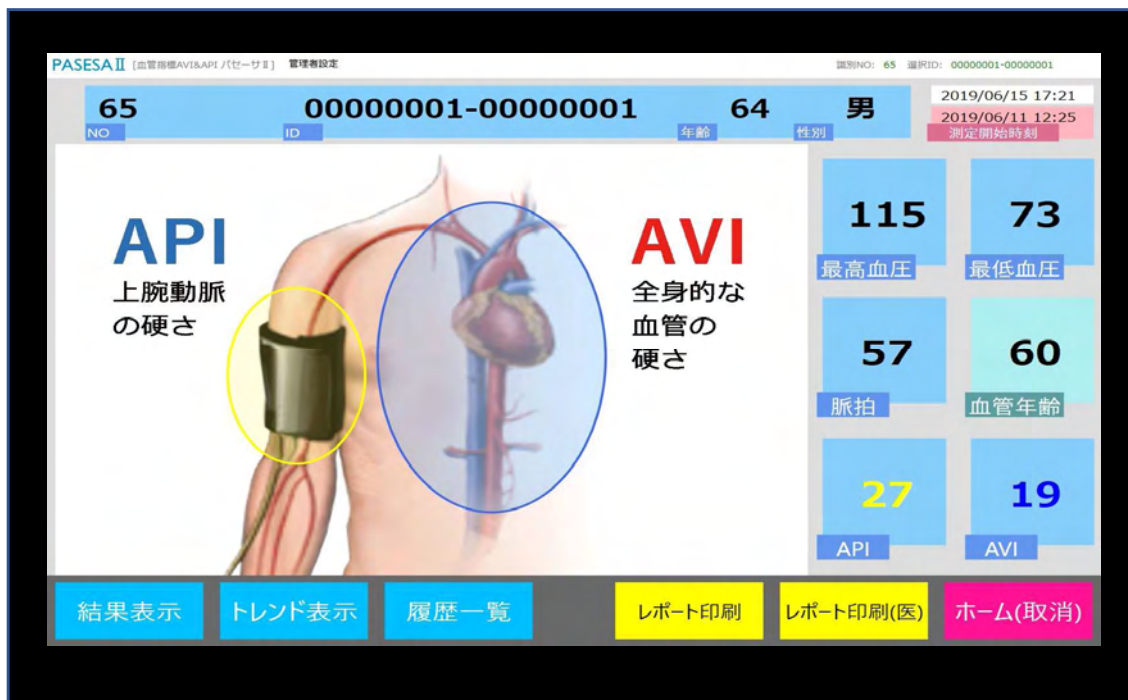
PASESAⅡ [血管指標AVI&API パセーサⅡ] 管理者設定

識別NO: 65 選択ID: 00000001-00000001

65
NO

00000001-00000001
ID

64
年齢

男
性別

2019/06/15 17:21

2019/06/11 12:25
測定開始時刻

API
上腕動脈
の硬さ

AVI
全身的な
血管の
硬さ

115
最高血圧

73
最低血圧

57
脈拍

60
血管年齢

27
API

19
AVI

結果表示

トレンド表示

履歴一覧

レポート印刷

レポート印刷(医)

ホーム(取消)